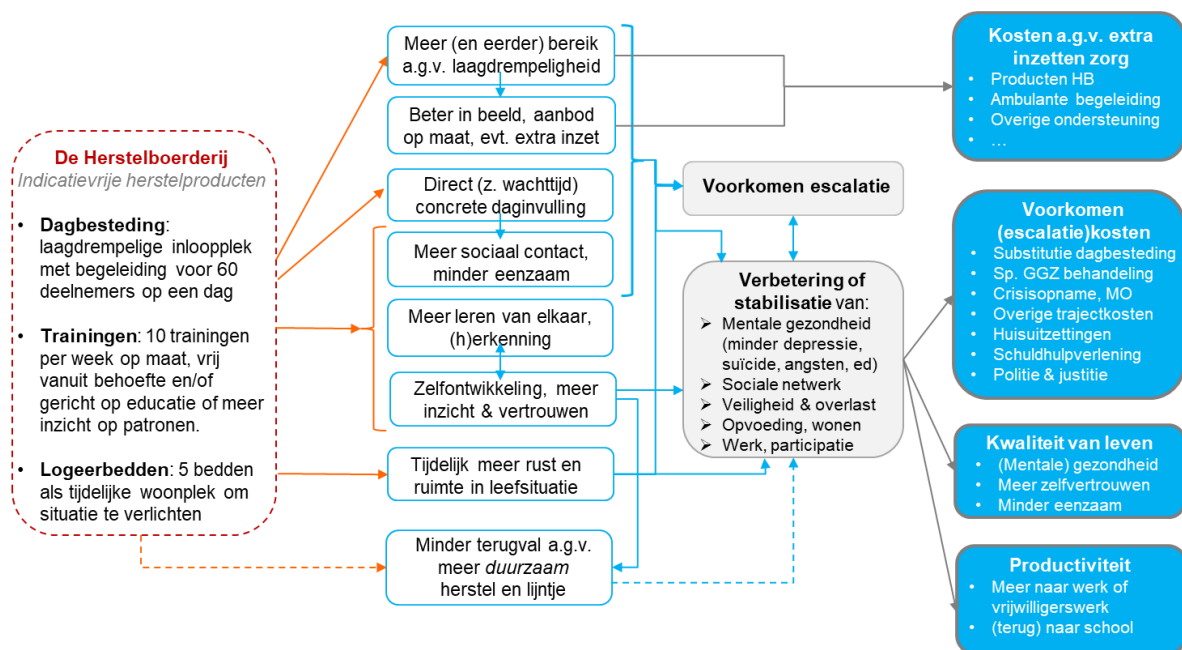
De Herstelboerderij
Indicatievrije herstelproducten

• Dagbesteding: laagdrempelige inloopplek met begeleiding voor 60 deelnemers op een dag

• Trainingen: 10 trainingen per week op maat, vrij vanuit behoefte en/of gericht op educatie of meer inzicht op patronen.

• Logeerbedden: 5 bedden als tijdelijke woonplek om situatie te verlichten

Meer (en eerder) bereik a.g.v. laagdrempeligheid

Beter in beeld, aanbod op maat, evt. extra inzet

Direct (z. wachttijd) concrete daginvulling

Meer sociaal contact, minder eenzaam

Meer leren van elkaar, (h)erkenning

Zelfontwikkeling, meer inzicht & vertrouwen

Tijdelijk meer rust en ruimte in leefsituatie

Minder terugval a.g.v. meer duurzaam herstel en lijntje

Voorkomen escalatie

Verbetering of stabilisatie van:
➢ Mentale gezondheid (minder depressie, suïcide, angsten, ed)
➢ Sociale netwerk
➢ Veiligheid & overlast
➢ Opvoeding, wonen
➢ Werk, participatie

Kosten a.g.v. extra inzetten zorg
• Producten HB
• Ambulante begeleiding
• Overige ondersteuning
• …

Voorkomen (escalatie)kosten
• Substitutie dagbesteding
• Sp. GGZ behandeling
• Crisisopname, MO
• Overige trajectkosten
• Huisuitzettingen
• Schuldhulpverlening
• Politie & justitie

Kwaliteit van leven
• (Mentale) gezondheid
• Meer zelfvertrouwen
• Minder eenzaam

Productiviteit
• Meer naar werk of vrijwilligerswerk
• (terug) naar school